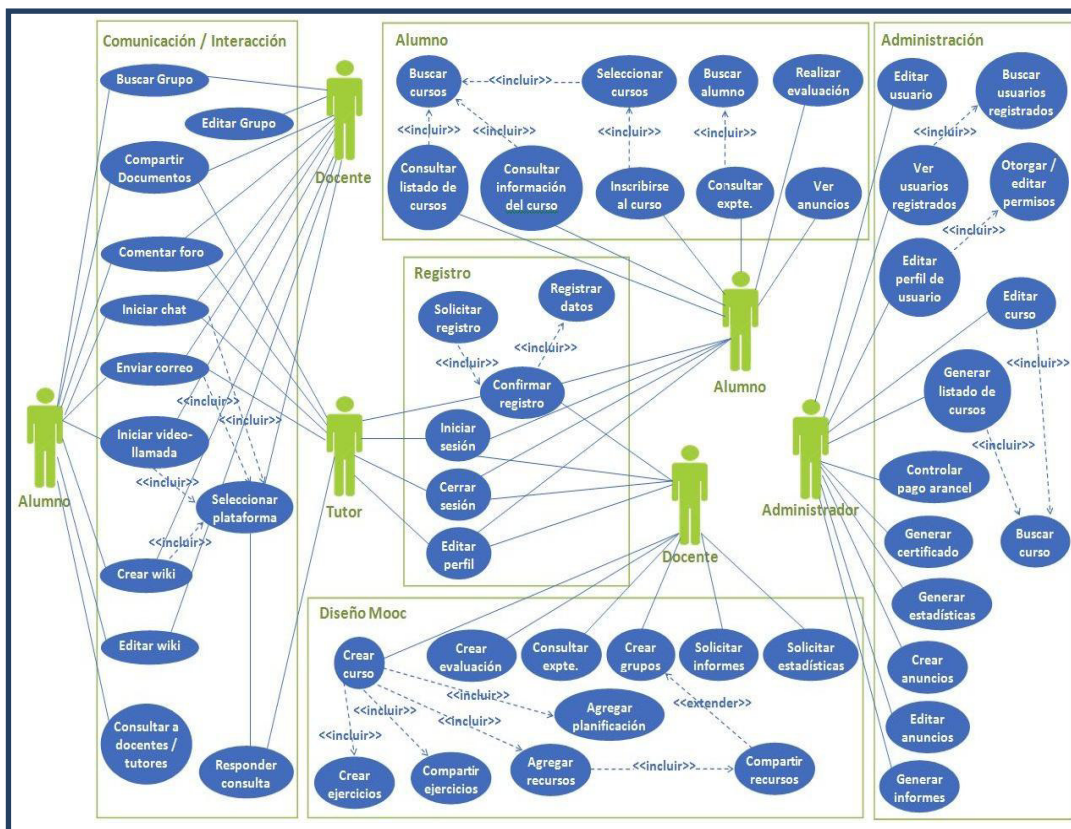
Comunicación / Interacción

Buscar Grupo

Editar Grupo

Compartir Documentos

Docente

Comentar foro

Iniciar chat

Enviar correo

<<incluir>>

<<incluir>>

Iniciar video-llamada

<<incluir>>

Seleccionar plataforma

<<incluir>>

Crear wiki

Editar wiki

Consultar a docentes / tutores

Responder consulta

Alumno

Tutor

Alumno

Buscar cursos

<<incluir>>

Seleccionar cursos

Buscar alumno

Realizar evaluación

<<incluir>>

<<incluir>>

<<incluir>>

<<incluir>>

Consultar listado de cursos

Consultar información del curso

Inscribirse al curso

Consultar expte.

Ver anuncios

Registro

Solicitar registro

Registrar datos

<<incluir>>

<<incluir>>

Confirmar registro

Iniciar sesión

Cerrar sesión

Editar perfil

Alumno

Docente

Administración

Editar usuario

Buscar usuarios registrados

<<incluir>>

Ver usuarios registrados

Otorgar / editar permisos

<<incluir>>

Editar perfil de usuario

Editar curso

<<incluir>>

Generar listado de cursos

<<incluir>>

Controlar pago arancel

Administrador

Buscar curso

Generar certificado

Generar estadísticas

Crear anuncios

Editar anuncios

Generar informes

Diseño Mooc

Crear curso

Crear evaluación

Consultar expte.

Crear grupos

Solicitar informes

Solicitar estadísticas

<<incluir>>

Agregar planificación

<<extender>>

<<incluir>>

<<incluir>>

<<incluir>>

Crear ejercicios

Compartir ejercicios

Agregar recursos

<<incluir>>

Compartir recursos